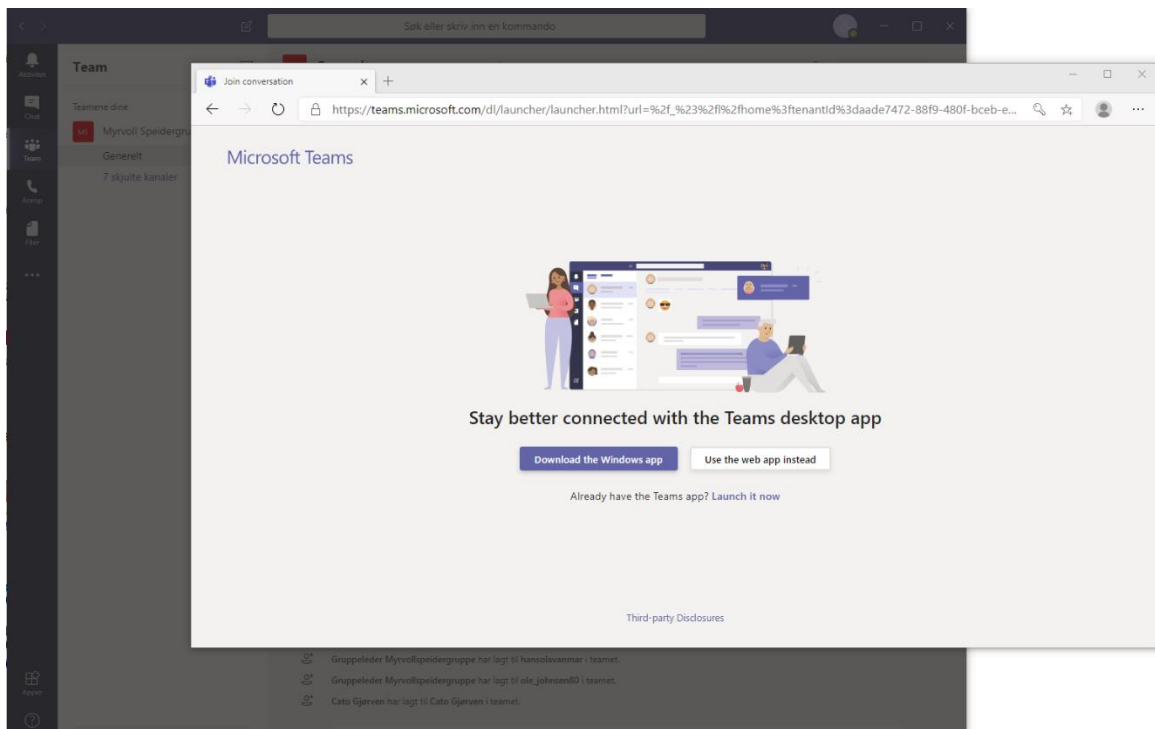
Søk eller skriv inn en kommando

Aktivitet
Chat
Team
Anrop
Filer
...
Apper

Team

Teamene dine
MS Myrvoll Speidergru
Generelt
7 skjulte kanaler

Join conversation
https://teams.microsoft.com/dl/launcher/launcher.html?url=%2f_%23%2fl%2fhome%3ftenantId%3daade7472-88f9-480f-bceb-e...

Microsoft Teams

Stay better connected with the Teams desktop app

Download the Windows app
Use the web app instead

Already have the Teams app? Launch it now

Third-party Disclosures

Gruppeleder Myrvollspeidergruppe har lagt til hansolavanmar i teamet.
Gruppeleder Myrvollspeidergruppe har lagt til ole_johnsen80 i teamet.
Cato Gjørven har lagt til Cato Gjørven i teamet.